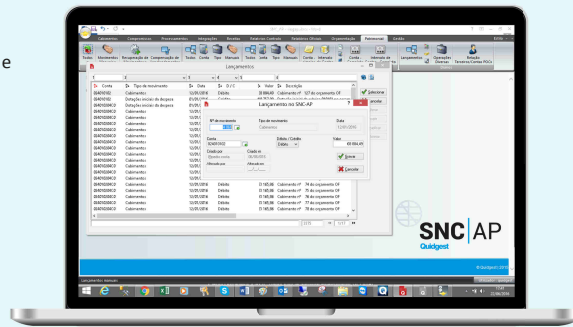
e

Lançamentos

Conta | Tipo de movimento | Data | D / C | Valor | Descrição

Lançamento no SNC-AP

Nº de movimento | Tipo de movimento | Data

Cabimentos

Conta | Débito / Crédito | Valor

Débito

Duplicador | Criado em

Alterado por | Alterado em

Gravar

Cancelar

Selecionar

Cancelar

Cabimentos
Dotação inicial da despesa
Dotação inicial da despesa
Cabimentos
Cabimentos
Cabimentos
Cabimentos
Cabimentos
Cabimentos
Cabimentos
Cabimentos
Cabimentos
Cabimentos
Cabimentos
Cabimentos
Cabimentos
Cabimentos
Cabimentos
Cabimentos

Débito
Débito
Débito
Débito
Débito
Débito

Cabimento nº
Cabimento nº
Cabimento nº
Cabimento nº
Cabimento nº
Cabimento nº

SNC | AP
Quidgest

Lançamentos manuais